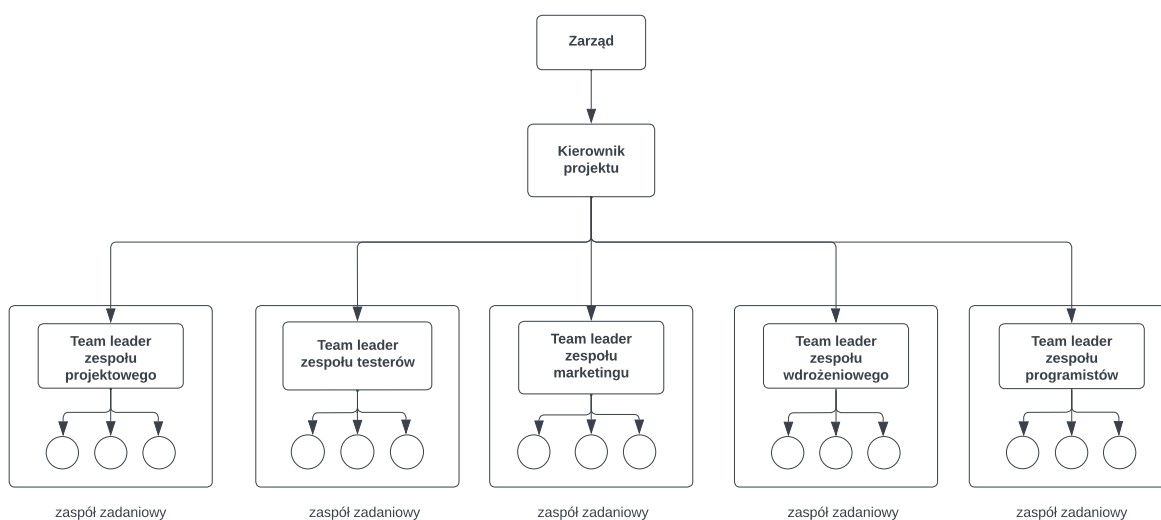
Zarząd

Kierownik projektu

Team leader zespołu projektowego

Team leader zespołu testerów

Team leader zespołu marketingu

Team leader zespołu wdrożeniowego

Team leader zespołu programistów

zaspół zadaniowy

zaspół zadaniowy

zaspół zadaniowy

zaspół zadaniowy

zaspół zadaniowy